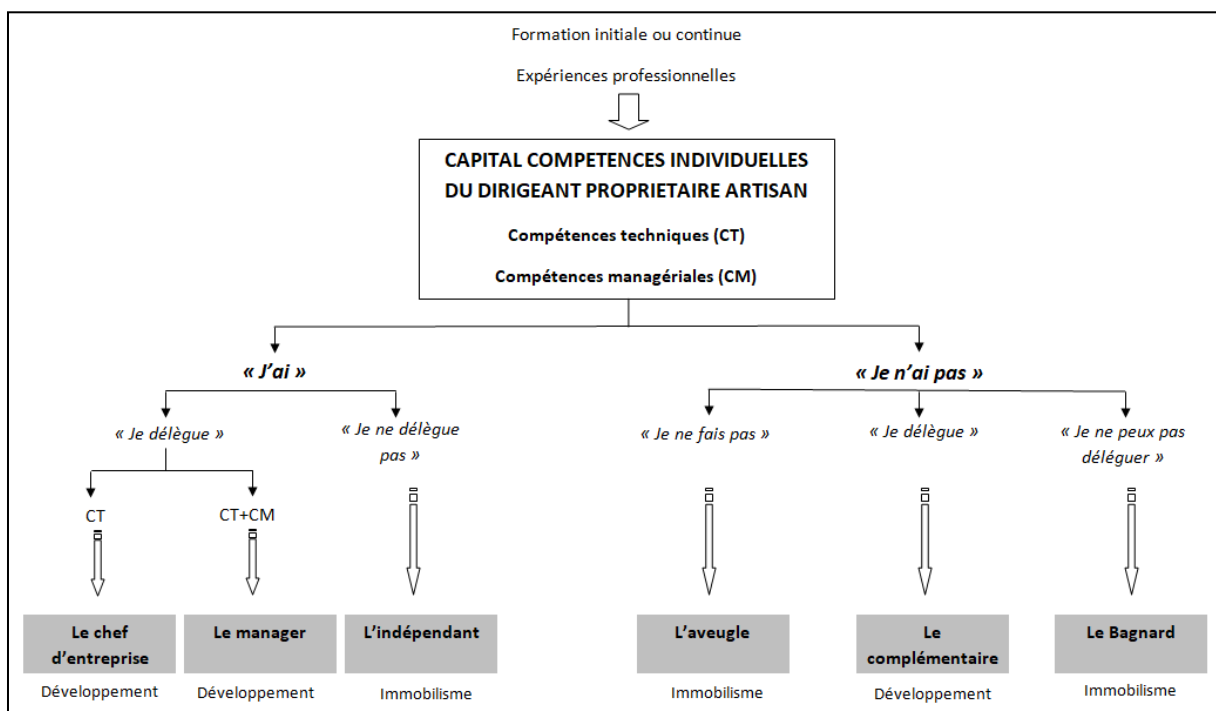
Formation initiale ou continue

Expériences professionnelles

CAPITAL COMPETENCES INDIVIDUELLES DU DIRIGEANT PROPRIETAIRE ARTISAN

Compétences techniques (CT)

Compétences managériales (CM)

« J'ai »

« Je n'ai pas »

« Je délègue »

« Je ne délègue pas »

« Je ne fais pas »

« Je délègue »

« Je ne peux pas déléguer »

CT

CT+CM

Le chef d'entreprise

Développement

Le manager

Développement

L'indépendant

Immobilisme

L'aveugle

Immobilisme

Le complémentaire

Développement

Le Bagnard

Immobilisme